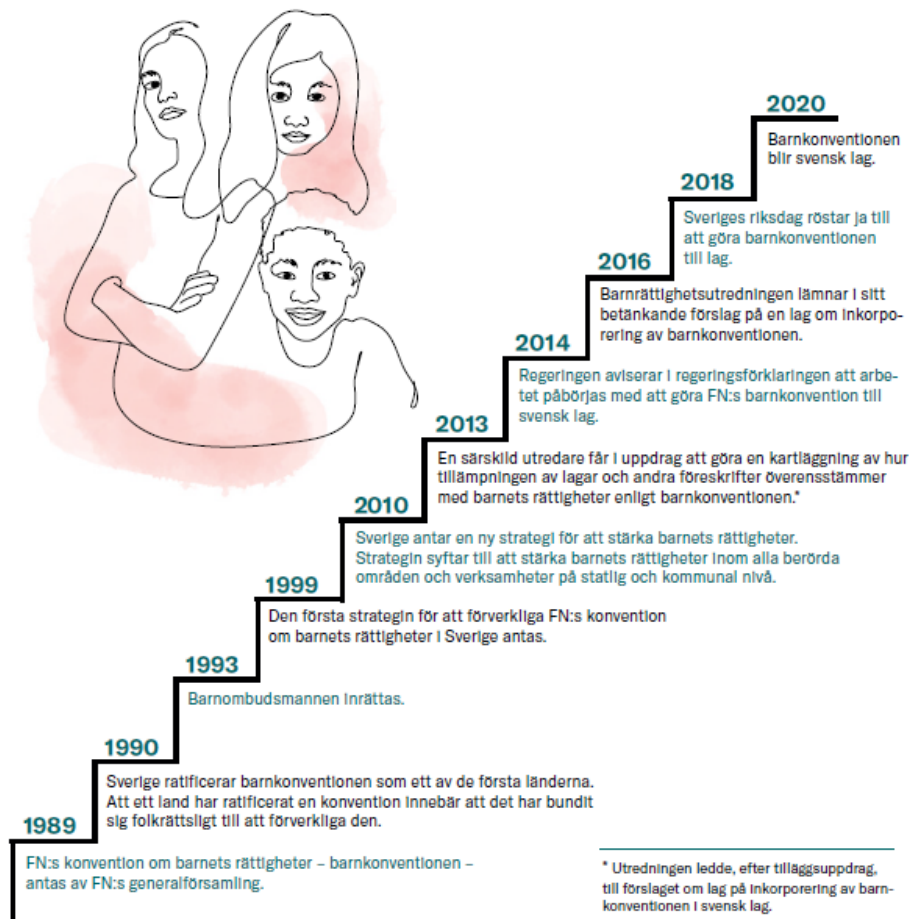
2020

Barnkonventionen blir svensk lag.

2018

Sveriges riksdag röstar ja till att göra barnkonventionen till lag.

2016

Barnrättighetsutredningen lämnar i sitt betänkande förslag på en lag om inkorporering av barnkonventionen.

2014

Regeringen aviserar i regeringsförklaringen att arbetet påbörjas med att göra FN:s barnkonvention till svensk lag.

2013

En särskild utredare får i uppdrag att göra en kartläggning av hur tillämpningen av lagar och andra föreskrifter överensstämmer med barnets rättigheter enligt barnkonventionen.*

2010

Sverige antar en ny strategi för att stärka barnets rättigheter. Strategin syftar till att stärka barnets rättigheter inom alla berörda områden och verksamheter på statlig och kommunal nivå.

1999

Den första strategin för att förverkliga FN:s konvention om barnets rättigheter i Sverige antas.

1993

Barnombudsmannen inrättas.

1990

Sverige ratificerar barnkonventionen som ett av de första länderna. Att ett land har ratificerat en konvention innebär att det har bundit sig folkrättsligt till att förverkliga den.

1989

FN:s konvention om barnets rättigheter – barnkonventionen – antas av FN:s generalförsamling.

* Utredningen ledde, efter tilläggsuppdrag, till förslaget om lag på inkorporering av barnkonventionen i svensk lag.